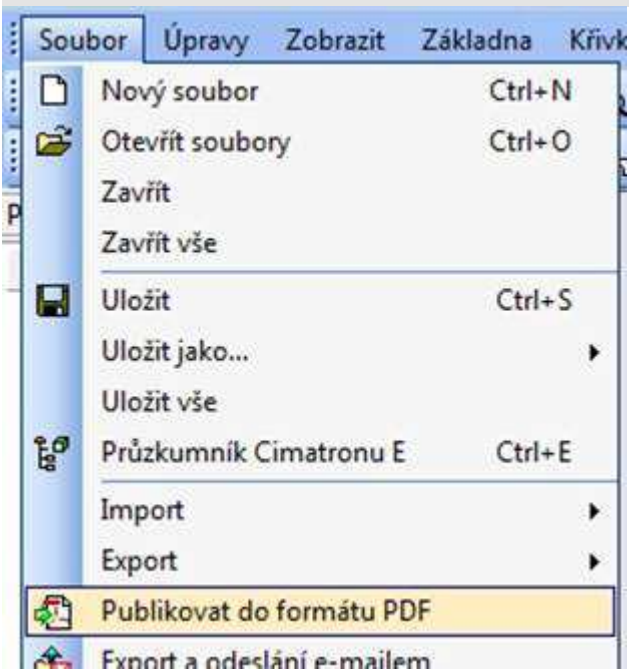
Soubor Úpravy Zobrazit Základna Křivk

Nový soubor Ctrl+N
Otevřít soubory Ctrl+O
Zavřít
Zavřít vše
Uložit Ctrl+S
Uložit jako...
Uložit vše
Průzkumník Cimatronu E Ctrl+E
Import
Export
Publikovat do formátu PDF
Export a odeslání e-mailem